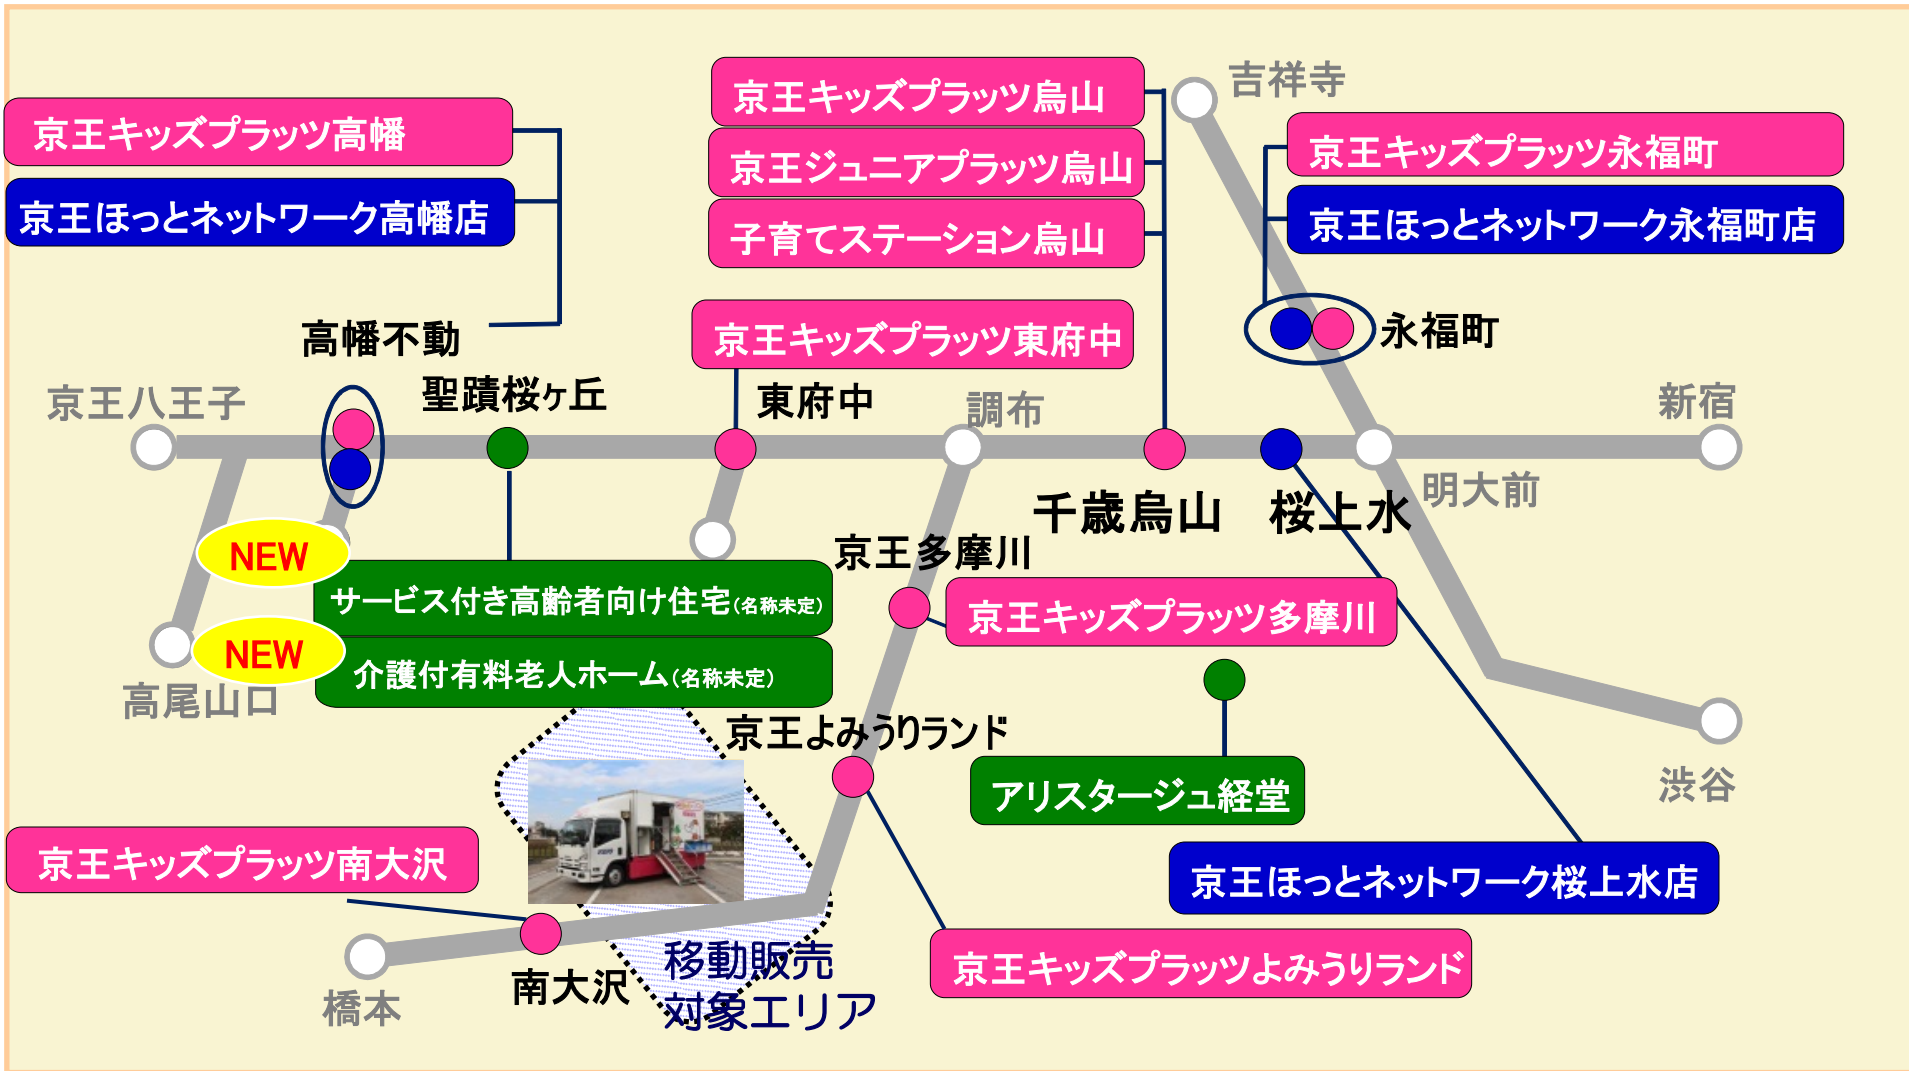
京王キッズプラッツ高幡
京王ほっとネットワーク高幡店

京王キッズプラッツ烏山
京王ジュニアプラッツ烏山
子育てステーション烏山

吉祥寺

京王キッズプラッツ永福町
京王ほっとネットワーク永福町店

京王キッズプラッツ東府中

永福町

高幡不動

京王八王子

聖蹟桜ヶ丘

東府中

調布

新宿

千歳烏山

桜上水

明大前

NEW
サービス付き高齢者向け住宅(名称未定)

NEW
介護付有料老人ホーム(名称未定)

京王多摩川

京王キッズプラッツ多摩川

高尾山口

京王よみうりランド

アリスタージュ経堂

渋谷

京王キッズプラッツ南大沢

京王ほっとネットワーク桜上水店

移動販売
対象エリア

京王キッズプラッツよみうりランド

橋本

南大沢